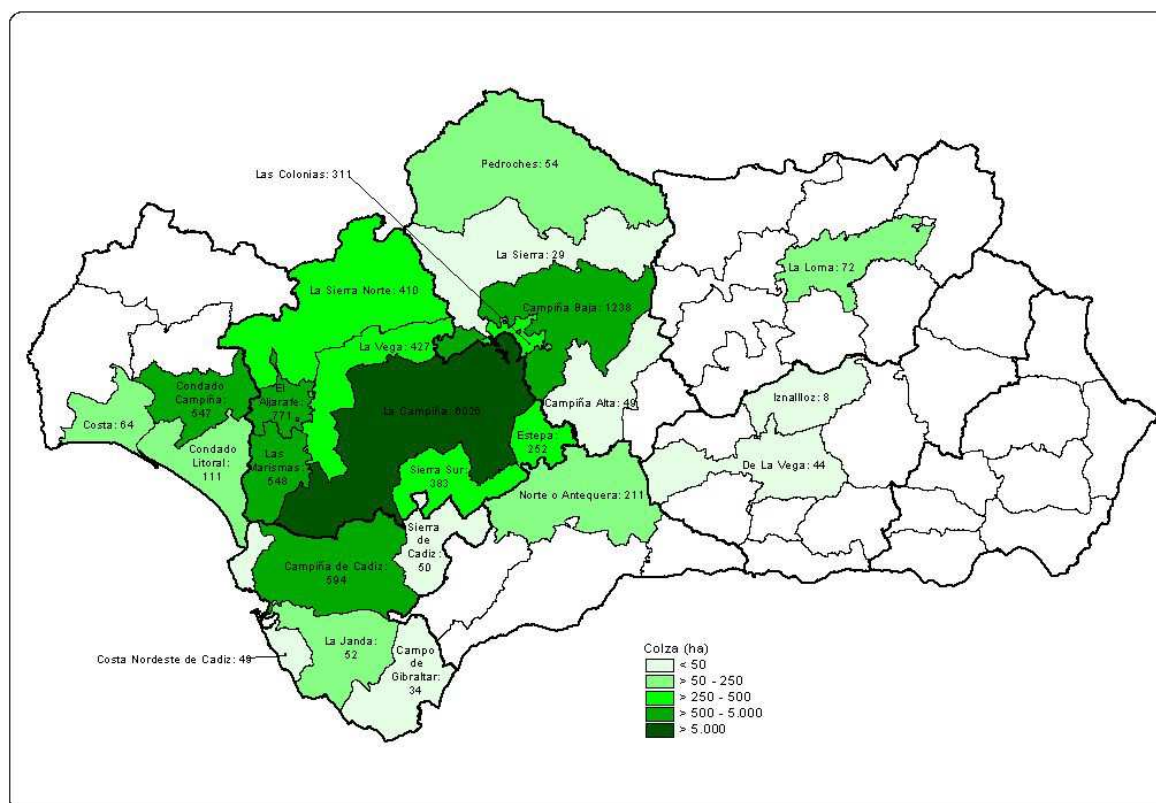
Pedroches: 54

Las Colonias: 311

La Sierra: 29

La Loma: 72

La Sierra Norte: 410

Campiña Baja: 1238

La Vega: 427

Condado Campiña: 547

El Aljarafe: 771

La Campiña: 8026

Campiña Alta: 49

Iznalloz: 8

Costa: 64

Condado Litoral: 111

Estepa: 252

Las Marismas: 548

Sierra Sur: 383

De La Vega: 44

Norte o Antequera: 211

Sierra de Cadiz: 50

Campiña de Cadiz: 594

La Janda: 52

Costa Nordeste de Cadiz: 48

Campo de Gibraltar: 34

Colza (ha)
< 50
> 50 - 250
> 250 - 500
> 500 - 5.000
> 5.000